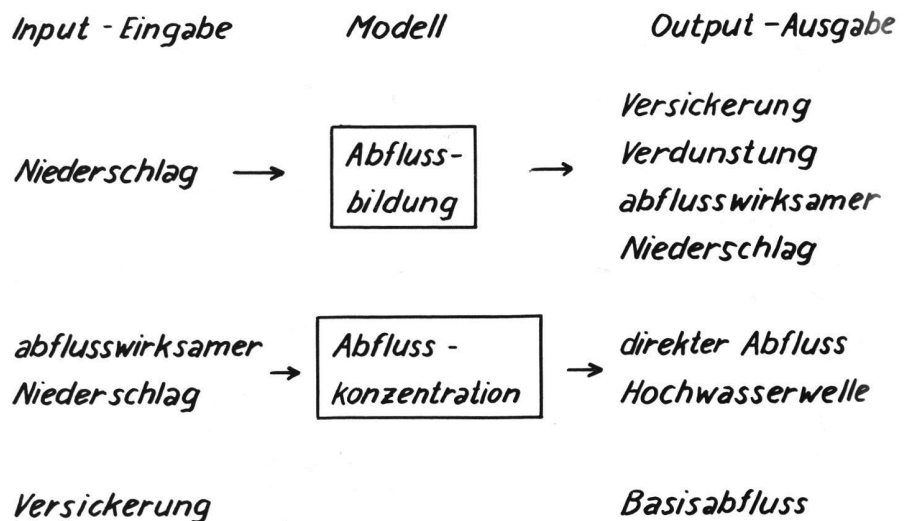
Input - Eingabe

Modell

Output - Ausgabe

Niederschlag →

Abflussbildung

→

Versickerung
Verdunstung
abflusswirksamer Niederschlag

abflusswirksamer Niederschlag →

Abfluss - konzentration

→

direkter Abfluss
Hochwasserwelle

Versickerung

Basisabfluss